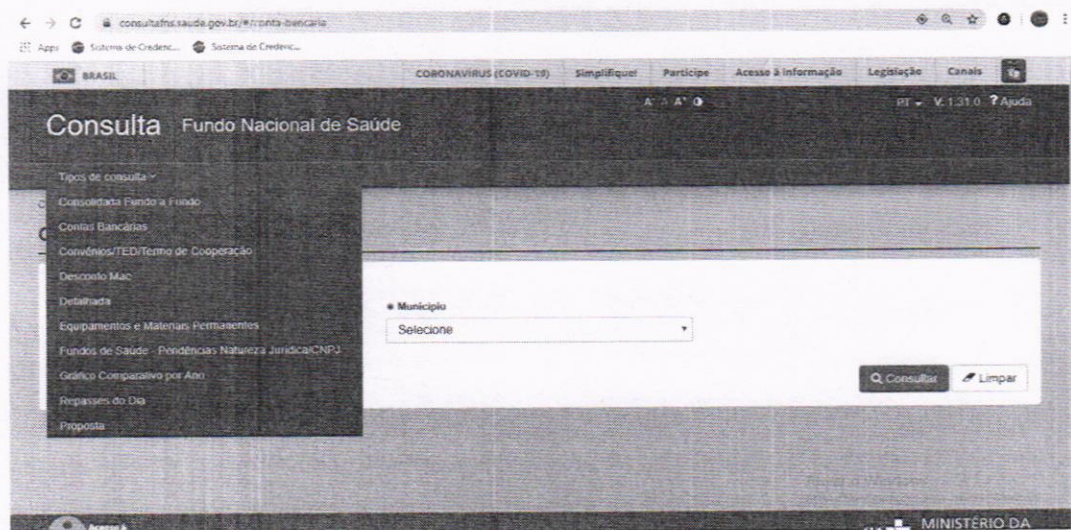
consultafns.saude.gov.br/#/conta-bancaria

Apps Sistema de Credenc... Sistema de Credenc...

BRASIL

CORONAVIRUS (COVID-19) Simplifique! Participe Acesso à informação Legislação Canais

A A A

PT V. 1.31.0 ? Ajuda

Consulta Fundo Nacional de Saúde

Tipos de consulta
Consolidada Fundo a Fundo
Contas Bancárias
Convênios/TED/Termo de Cooperação
Desconto Mac
Detalhada
Equipamentos e Materiais Permanentes
Fundos de Saúde - Pendências Natureza Jurídica/CNPJ
Gráfico Comparativo por Ano
Repasses do Dia
Proposta

* Município
Selecione

Consultar
Limpar

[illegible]

MINISTÉRIO DA